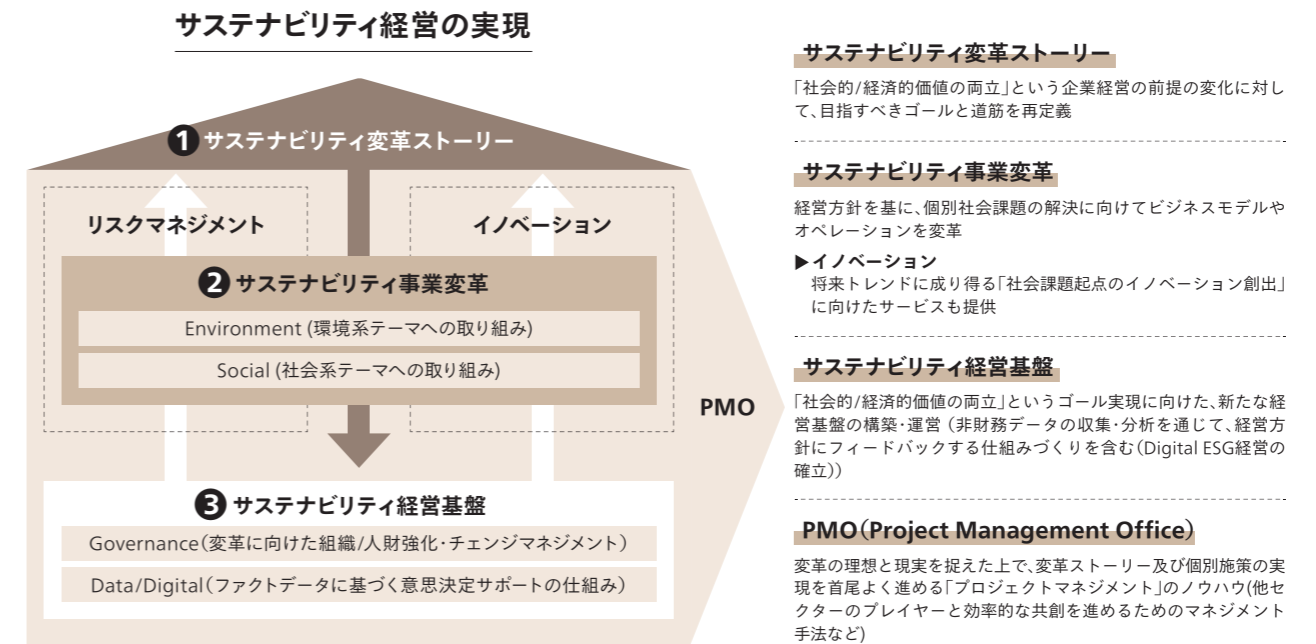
サステナビリティ経営の実現

❶ サステナビリティ変革ストーリー

リスクマネジメント

イノベーション

❷ サステナビリティ事業変革

Environment (環境系テーマへの取り組み)

Social (社会系テーマへの取り組み)

PMO

❸ サステナビリティ経営基盤

Governance（変革に向けた組織/人財強化・チェンジマネジメント）

Data/Digital（ファクトデータに基づく意思決定サポートの仕組み）

サステナビリティ変革ストーリー

「社会的/経済的価値の両立」という企業経営の前提の変化に対して、目指すべきゴールと道筋を再定義

サステナビリティ事業変革

経営方針を基に、個別社会課題の解決に向けてビジネスモデルやオペレーションを変革

▶イノベーション
将来トレンドに成り得る「社会課題起点のイノベーション創出」に向けたサービスも提供

サステナビリティ経営基盤

「社会的/経済的価値の両立」というゴール実現に向けた、新たな経営基盤の構築・運営（非財務データの収集・分析を通じて、経営方針にフィードバックする仕組みづくりを含む（Digital ESG経営の確立））

PMO（Project Management Office）

変革の理想と現実を捉えた上で、変革ストーリー及び個別施策の実現を首尾よく進める「プロジェクトマネジメント」のノウハウ(他セクターのプレイヤーと効率的な共創を進めるためのマネジメント手法など)